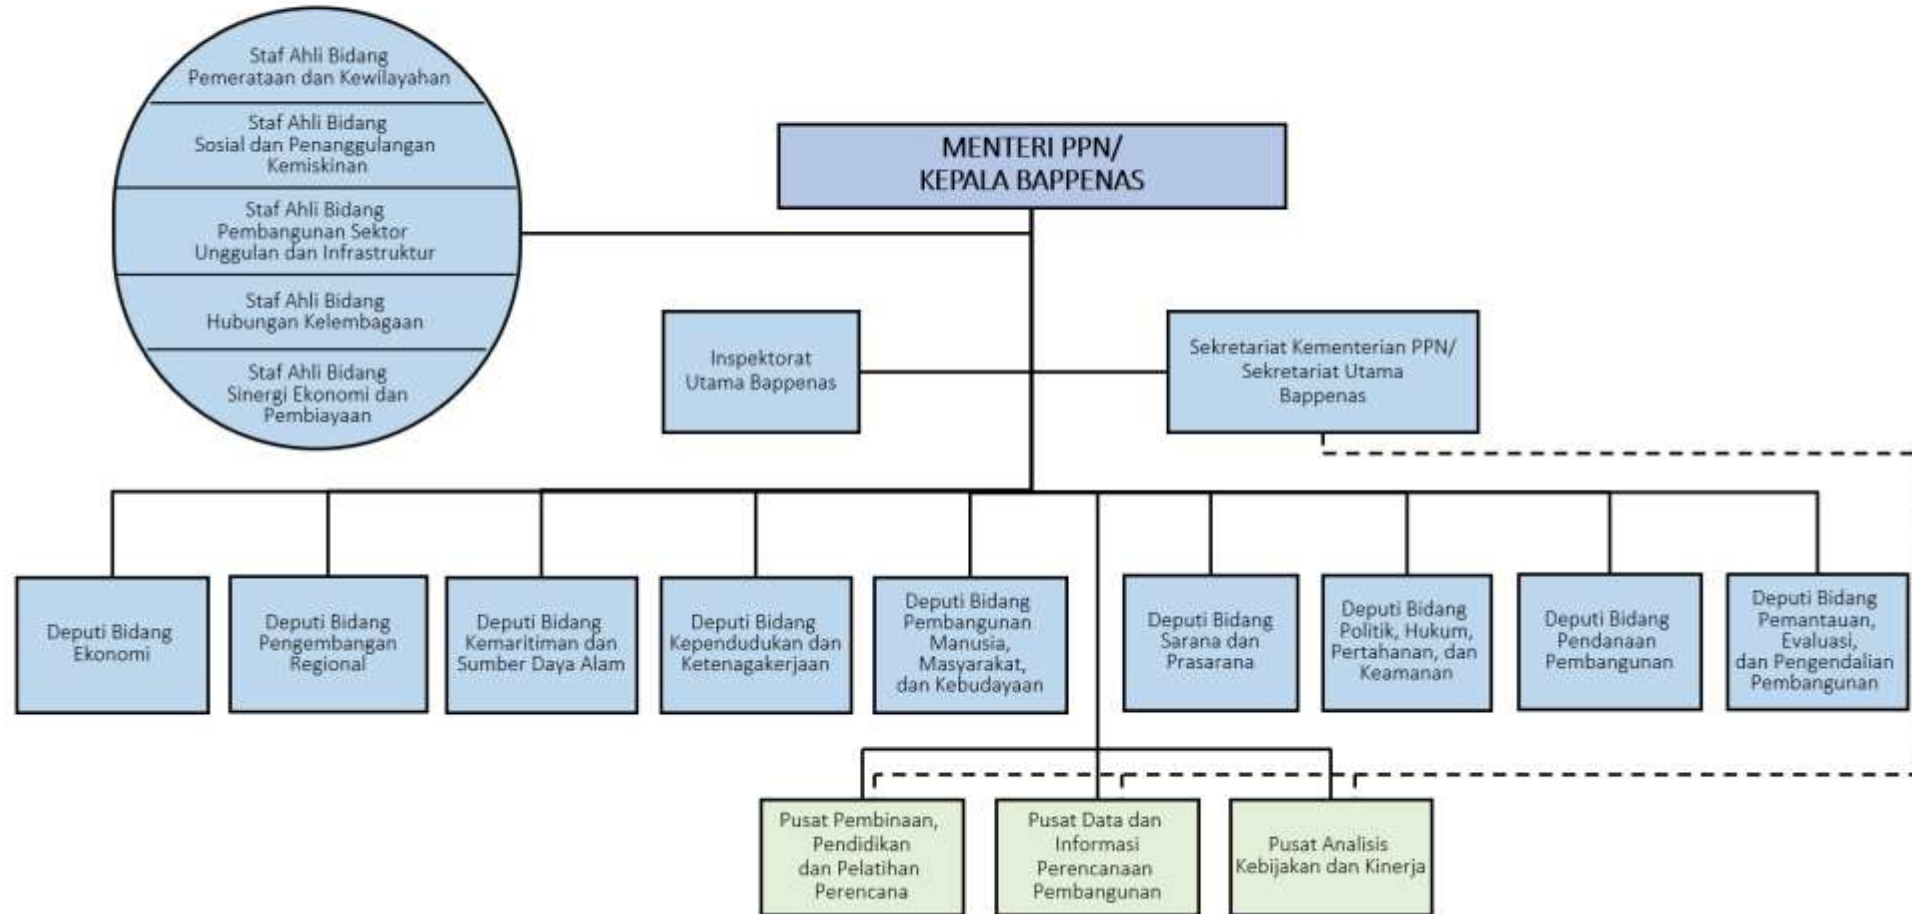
Staf Ahli Bidang Pemerataan dan Kewilayahan

Staf Ahli Bidang Sosial dan Penanggulangan Kemiskinan

Staf Ahli Bidang Pembangunan Sektor Unggulan dan Infrastruktur

Staf Ahli Bidang Hubungan Kelembagaan

Staf Ahli Bidang Sinergi Ekonomi dan Pembiayaan

MENTERI PPN/ KEPALA BAPPENAS

Inspektorat Utama Bappenas

Sekretariat Kementerian PPN/ Sekretariat Utama Bappenas

Deputi Bidang Ekonomi

Deputi Bidang Pengembangan Regional

Deputi Bidang Kemaritiman dan Sumber Daya Alam

Deputi Bidang Kependudukan dan Ketenagakerjaan

Deputi Bidang Pembangunan Manusia, Masyarakat, dan Kebudayaan

Deputi Bidang Sarana dan Prasarana

Deputi Bidang Politik, Hukum, Pertahanan, dan Keamanan

Deputi Bidang Pendanaan Pembangunan

Deputi Bidang Pemantauan, Evaluasi, dan Pengendalian Pembangunan

Pusat Pembinaan, Pendidikan dan Pelatihan Perencana

Pusat Data dan Informasi Perencanaan Pembangunan

Pusat Analisis Kebijakan dan Kinerja